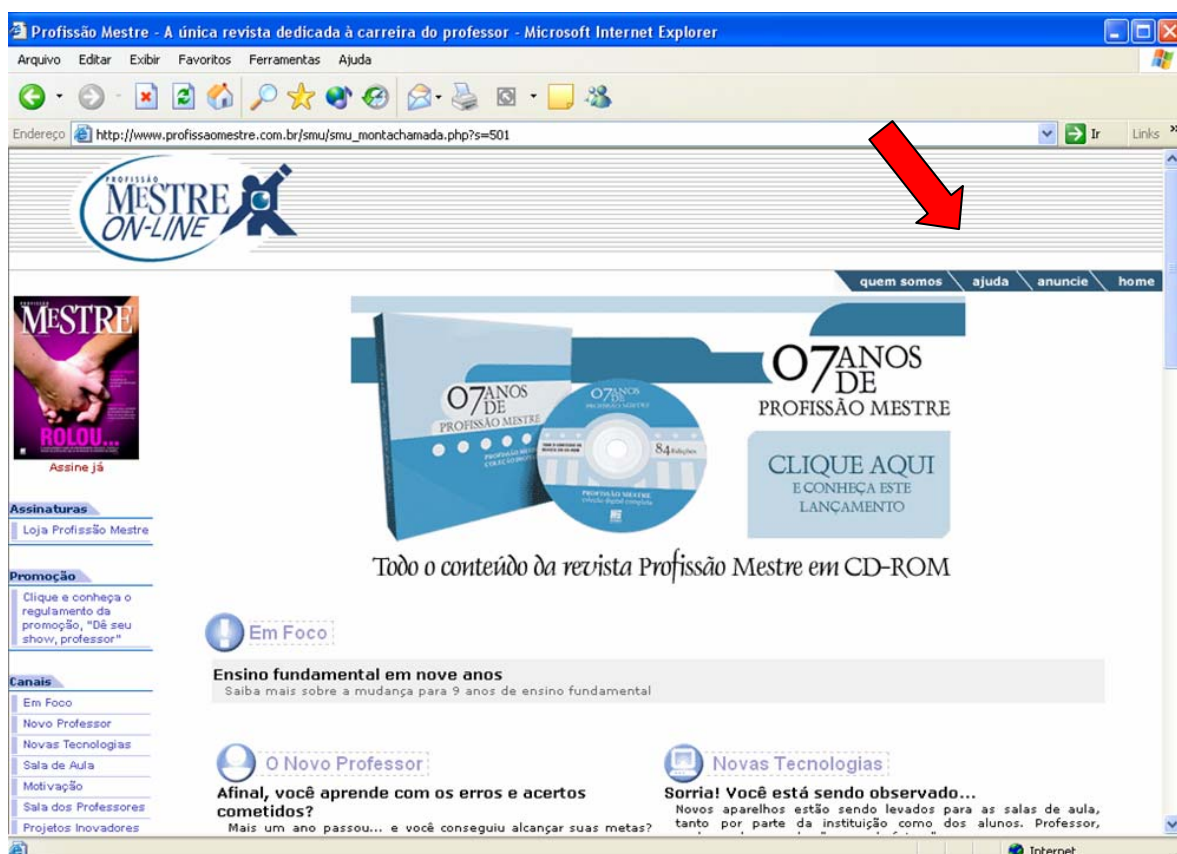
Profissão Mestre - A única revista dedicada à carreira do professor - Microsoft Internet Explorer

Arquivo Editar Exibir Favoritos Ferramentas Ajuda

Endereço http://www.profissaomestre.com.br/smu/smu_montachamada.php?s=501 Ir Links

PROFISSÃO MESTRE ON-LINE

quem somos ajuda anuncie home

PROFISSÃO MESTRE

ROLOU...

Assine já

07 ANOS DE PROFISSÃO MESTRE

07 ANOS DE PROFISSÃO MESTRE

84 Edições

PROFISSÃO MESTRE

CLIQUE AQUI E CONHEÇA ESTE LANÇAMENTO

Todo o conteúdo da revista Profissão Mestre em CD-ROM

Assinaturas

Loja Profissão Mestre

Promoção

Clique e conheça o regulamento da promoção, "Dê seu show, professor"

Canais

Em Foco

Novo Professor

Novas Tecnologias

Sala de Aula

Motivação

Sala dos Professores

Projetos Inovadores

Em Foco

Ensino fundamental em nove anos

Saiba mais sobre a mudança para 9 anos de ensino fundamental

O Novo Professor

Afinal, você aprende com os erros e acertos cometidos?

Mais um ano passou... e você conseguiu alcançar suas metas?

Novas Tecnologias

Sorria! Você está sendo observado...

Novos aparelhos estão sendo levados para as salas de aula, tanto por parte da instituição como dos alunos. Professor,

Internet